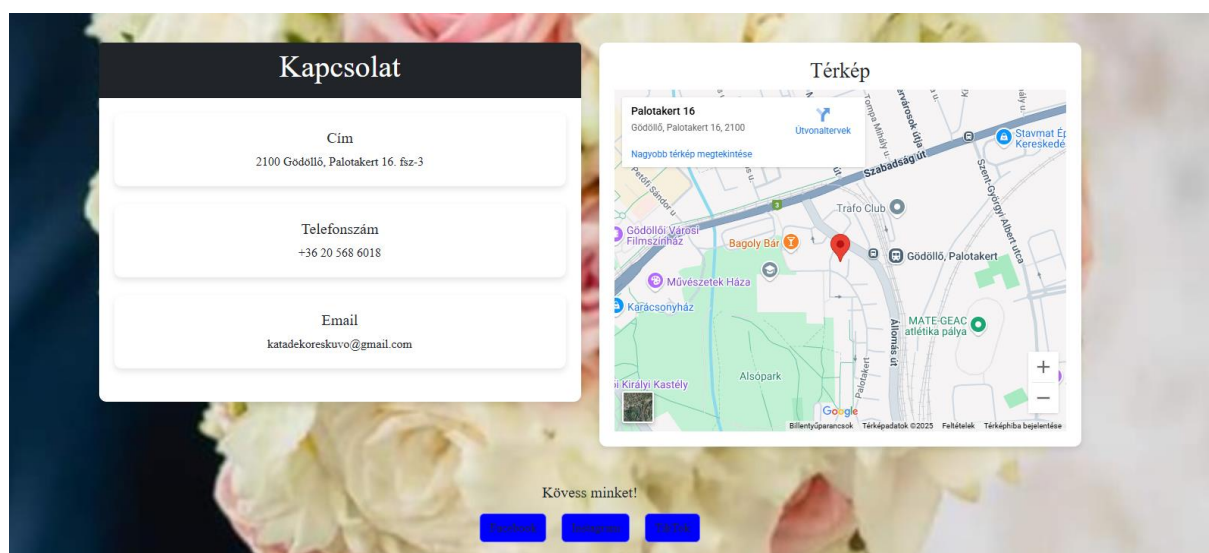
Kapcsolat

Cím
2100 Gödöllő, Palotakert 16. fsz-3

Telefonszám
+36 20 568 6018

Email
katadekoreskuvo@gmail.com

Térkép

Palotakert 16
Gödöllő, Palotakert 16, 2100
Útvonaltervek
Nagyobb térkép megtekintése

Szabadság út
Trafó Club
Gödöllői Városi Filmszínház
Bagoly Bár
Gödöllő, Palotakert
Művészetek Háza
Karácsonyház
MATE-GEAC atlétika pálya
Királyi Kastély
Alsópark
Palotakert
Állomás út
Szent-György Albert utca
Petőfi Sándor u.
Stavmat Ép Kereskedé
Tompa Mihály u.
Google
Billentyűparancsok Térképadatok ©2025 Feltételek Térképhiba bejelentése

Kövess minket!
Facebook Instagram TikTok